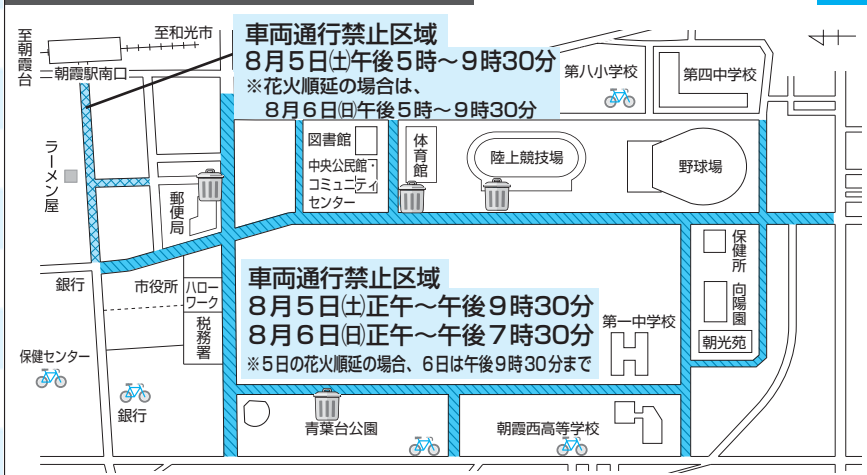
至朝霞台

至和光市

朝霞駅南口

車両通行禁止区域
8月5日㈯午後5時～9時30分
※花火順延の場合は、
8月6日㈰午後5時～9時30分

第八小学校

第四中学校

ラーメン屋

図書館

中央公民館・コミュニティセンター

体育館

陸上競技場

野球場

郵便局

銀行

市役所

ハローワーク

税務署

保健センター

銀行

車両通行禁止区域
8月5日㈯正午～午後9時30分
8月6日㈰正午～午後7時30分
※5日の花火順延の場合、6日は午後9時30分まで

第一中学校

保健所

向陽園

朝光苑

青葉台公園

朝霞西高等学校